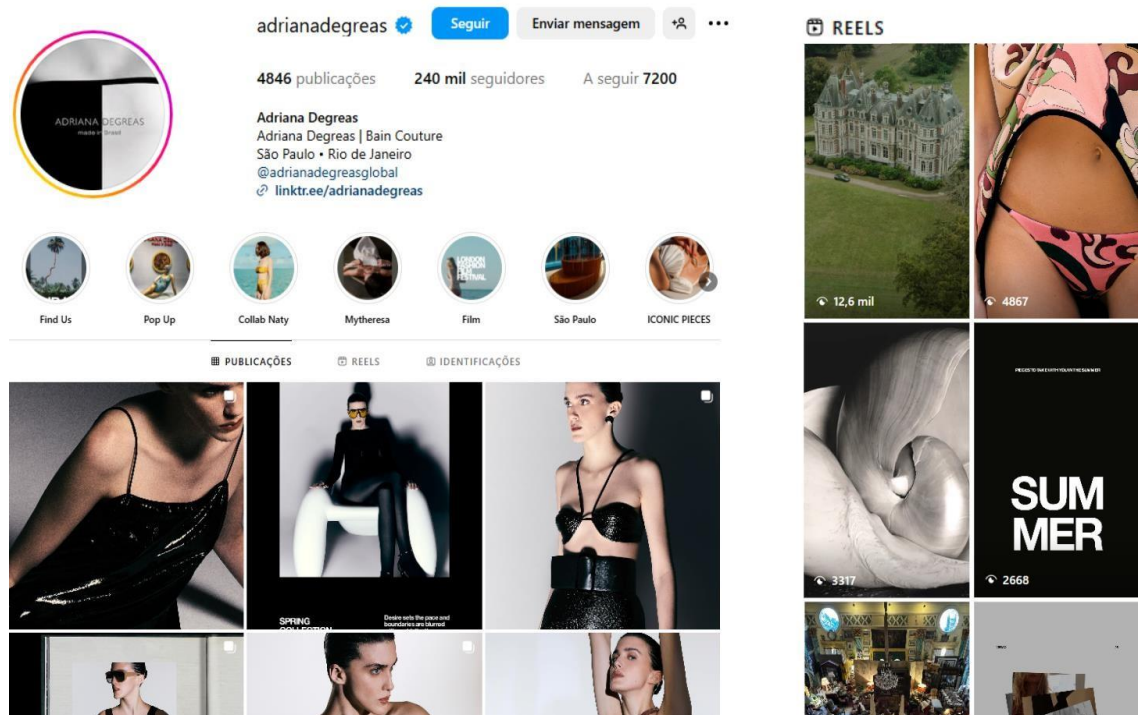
ADRIANA DEGREAS
made in Brasil

adrianadegreas Seguir Enviar mensagem

4846 publicações 240 mil seguidores A seguir 7200

Adriana Degreas
Adriana Degreas | Bain Couture
São Paulo • Rio de Janeiro
@adrianadegreasglobal
linktr.ee/adrianadegreas

LONDON FASHION FILM FESTIVAL

Find Us
Pop Up
Collab Naty
Mytheresa
Film
São Paulo
ICONIC PIECES

PUBLICAÇÕES
REELS
IDENTIFICAÇÕES

SPRING COLLECTION
Desire sets the pace and boundaries are blurred

REELS

12,6 mil
4867
3317
PIECES TO SWIM WITH YOU IN THE SUMMER
SUM MER
2668